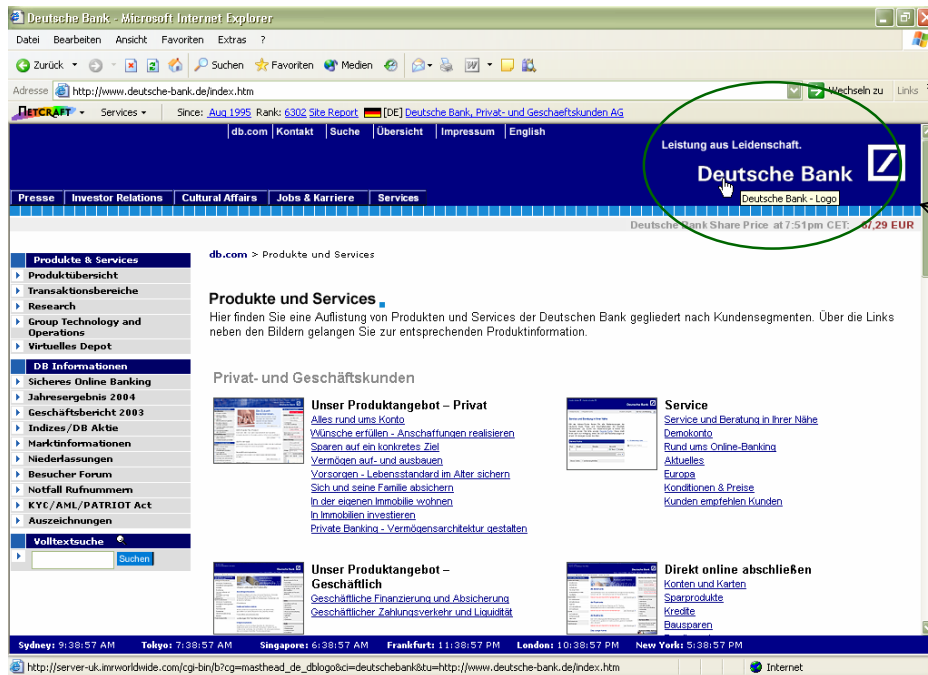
Deutsche Bank - Microsoft Internet Explorer

Datei Bearbeiten Ansicht Favoriten Extras ?

Zurück Suchen Favoriten Medien

Adresse http://www.deutsche-bank.de/index.htm Wechseln zu Links

NETCRAFT Services Since: Aug 1995 Rank: 6302 Site Report [DE] Deutsche Bank, Privat- und Geschaeftskunden AG

db.com | Kontakt | Suche | Übersicht | Impressum | English

Leistung aus Leidenschaft.

Deutsche Bank

Deutsche Bank - Logo

Presse | Investor Relations | Cultural Affairs | Jobs & Karriere | Services

Deutsche Bank Share Price at 7:51pm CET: 67,29 EUR

Produkte & Services
Produktübersicht
Transaktionsbereiche
Research
Group Technology and Operations
Virtuelles Depot

DB Informationen
Sicheres Online Banking
Jahresergebnis 2004
Geschäftsbericht 2003
Indizes/DB Aktie
Marktinformationen
Niederlassungen
Besucher Forum
Notfall Rufnummern
KYC/AML/PATRIOT Act
Auszeichnungen

Volltextsuche
Suchen

db.com > Produkte und Services

Produkte und Services

Hier finden Sie eine Auflistung von Produkten und Services der Deutschen Bank gegliedert nach Kundensegmenten. Über die Links neben den Bildern gelangen Sie zur entsprechenden Produktinformation.

Privat- und Geschäftskunden

Unser Produktangebot – Privat
Alles rund ums Konto
Wünsche erfüllen - Anschaffungen realisieren
Sparen auf ein konkretes Ziel
Vermögen auf- und ausbauen
Vorsorgen - Lebensstandard im Alter sichern
Sich und seine Familie absichern
In der eigenen Immobilie wohnen
In Immobilien investieren
Private Banking - Vermögensarchitektur gestalten

Service
Service und Beratung in Ihrer Nähe
Demokonto
Rund ums Online-Banking
Aktuelles
Europa
Konditionen & Preise
Kunden empfehlen Kunden

Unser Produktangebot – Geschäftlich
Geschäftliche Finanzierung und Absicherung
Geschäftlicher Zahlungsverkehr und Liquidität

Direkt online abschließen
Konten und Karten
Sparprodukte
Kredite
Bausparen

Sydney: 9:38:57 AM Tokyo: 7:38:57 AM Singapore: 6:38:57 AM Frankfurt: 11:38:57 PM London: 10:38:57 PM New York: 5:38:57 PM

http://server-uk.imrworldwide.com/cgi-bin/b?cg=masthead_de_dblogo&ci=deutschebank&tu=http://www.deutsche-bank.de/index.htm Internet